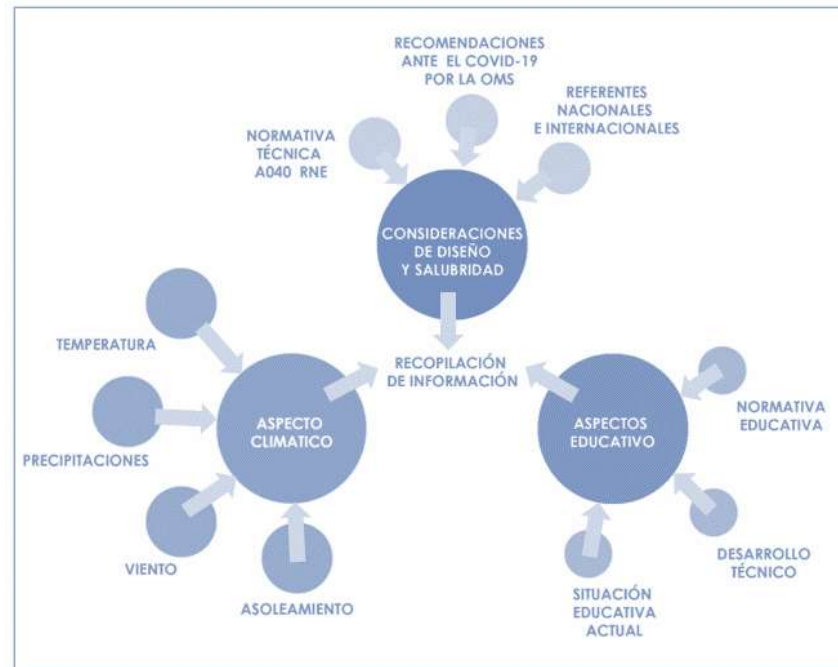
RECOMENDACIONES ANTE EL COVID-19 POR LA OMS

NORMATIVA TÉCNICA A040 RNE

REFERENTES NACIONALES E INTERNACIONALES

CONSIDERACIONES DE DISEÑO Y SALUBRIDAD

TEMPERATURA

RECOPILACIÓN DE INFORMACIÓN

ASPECTO CLIMATICO

ASPECTOS EDUCATIVO

NORMATIVA EDUCATIVA

PRECIPITACIONES

VIENTO

ASOLEAMIENTO

SITUACIÓN EDUCATIVA ACTUAL

DESARROLLO TÉCNICO